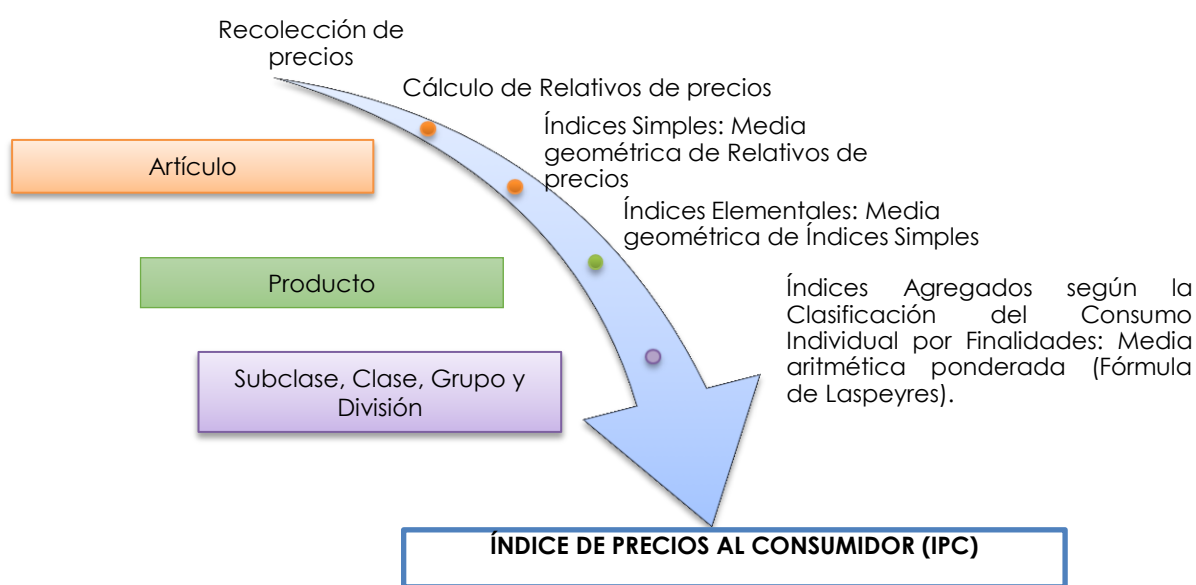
Recolección de precios

Cálculo de Relativos de precios

Índices Simples: Media geométrica de Relativos de precios

Índices Elementales: Media geométrica de Índices Simples

Índices Agregados según la Clasificación del Consumo Individual por Finalidades: Media aritmética ponderada (Fórmula de Laspeyres).

Artículo

Producto

Subclase, Clase, Grupo y División

ÍNDICE DE PRECIOS AL CONSUMIDOR (IPC)